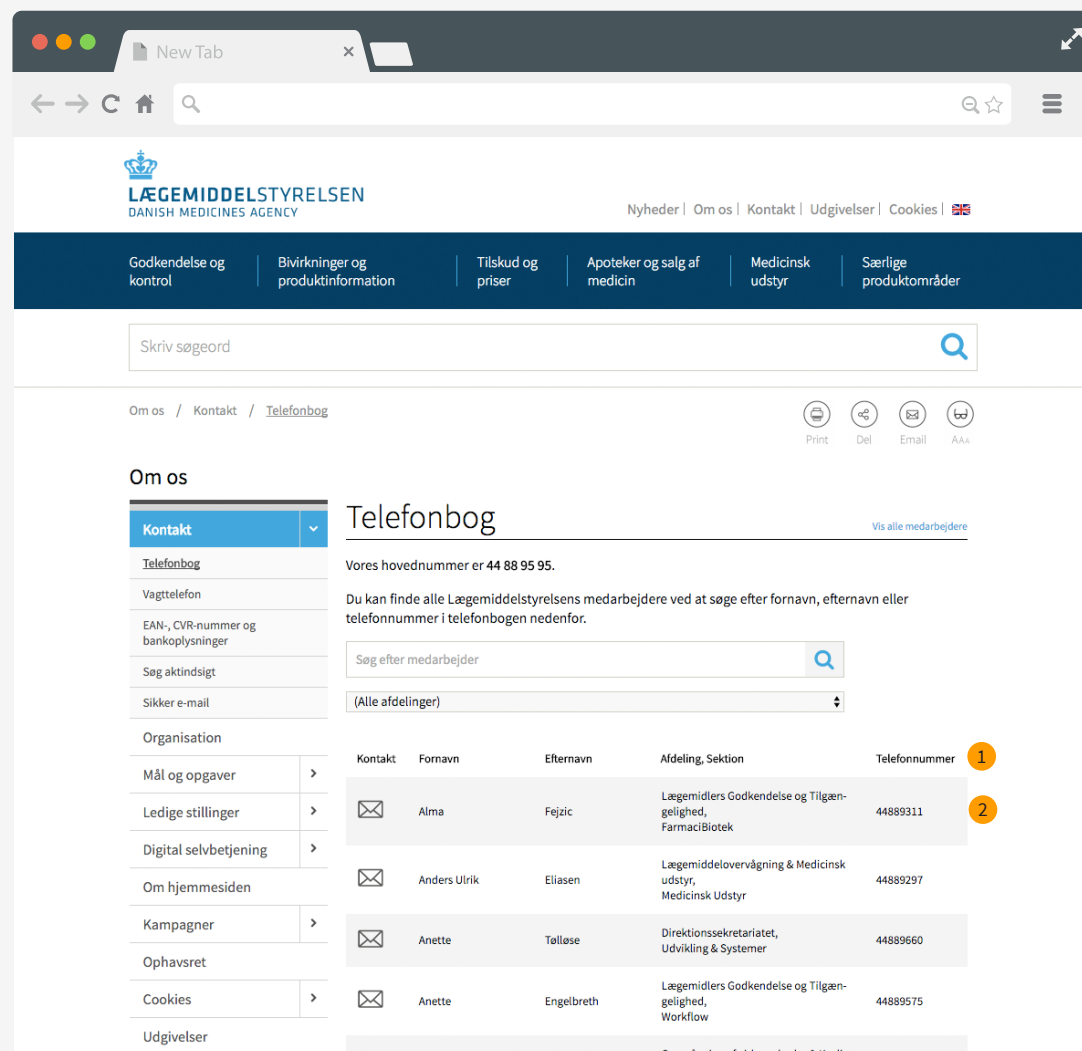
New Tab

LÆGEMIDDELSTYRELSEN
DANISH MEDICINES AGENCY

Nyheder | Om os | Kontakt | Udgivelser | Cookies

Godkendelse og kontrol | Bivirkninger og produktinformation | Tilskud og priser | Apoteker og salg af medicin | Medicinsk udstyr | Særlige produktområder

Skriv søgeord

Om os / Kontakt / Telefonbog

Print Del Email AAA

Om os

Kontakt
Telefonbog
Vagttelefon
EAN-, CVR-nummer og bankoplysninger
Søg aktindsigt
Sikker e-mail
Organisation
Mål og opgaver
Ledige stillinger
Digital selvbetjening
Om hjemmesiden
Kampagner
Ophavsret
Cookies
Udgivelser

Telefonbog

Vis alle medarbejdere

Vores hovednummer er 44 88 95 95.

Du kan finde alle Lægemiddelstyrelsens medarbejdere ved at søge efter fornavn, efternavn eller telefonnummer i telefonbogen nedenfor.

Søg efter medarbejder

(Alle afdelinger)

| Kontakt | Fornavn | Efternavn | Afdeling, Sektion | Telefonnummer |
|---|---|---|---|---|
| | Alma | Fejzic | Lægemidlers Godkendelse og Tilgængelighed, FarmaciBiotek | 44889311 |
| | Anders Ulrik | Eliasen | Lægemiddelovervågning & Medicinsk udstyr, Medicinsk Udstyr | 44889297 |
| | Anette | Tølløse | Direktionssekretariatet, Udvikling & Systemer | 44889660 |
| | Anette | Engelbreth | Lægemidlers Godkendelse og Tilgængelighed, Workflow | 44889575 |

1
2